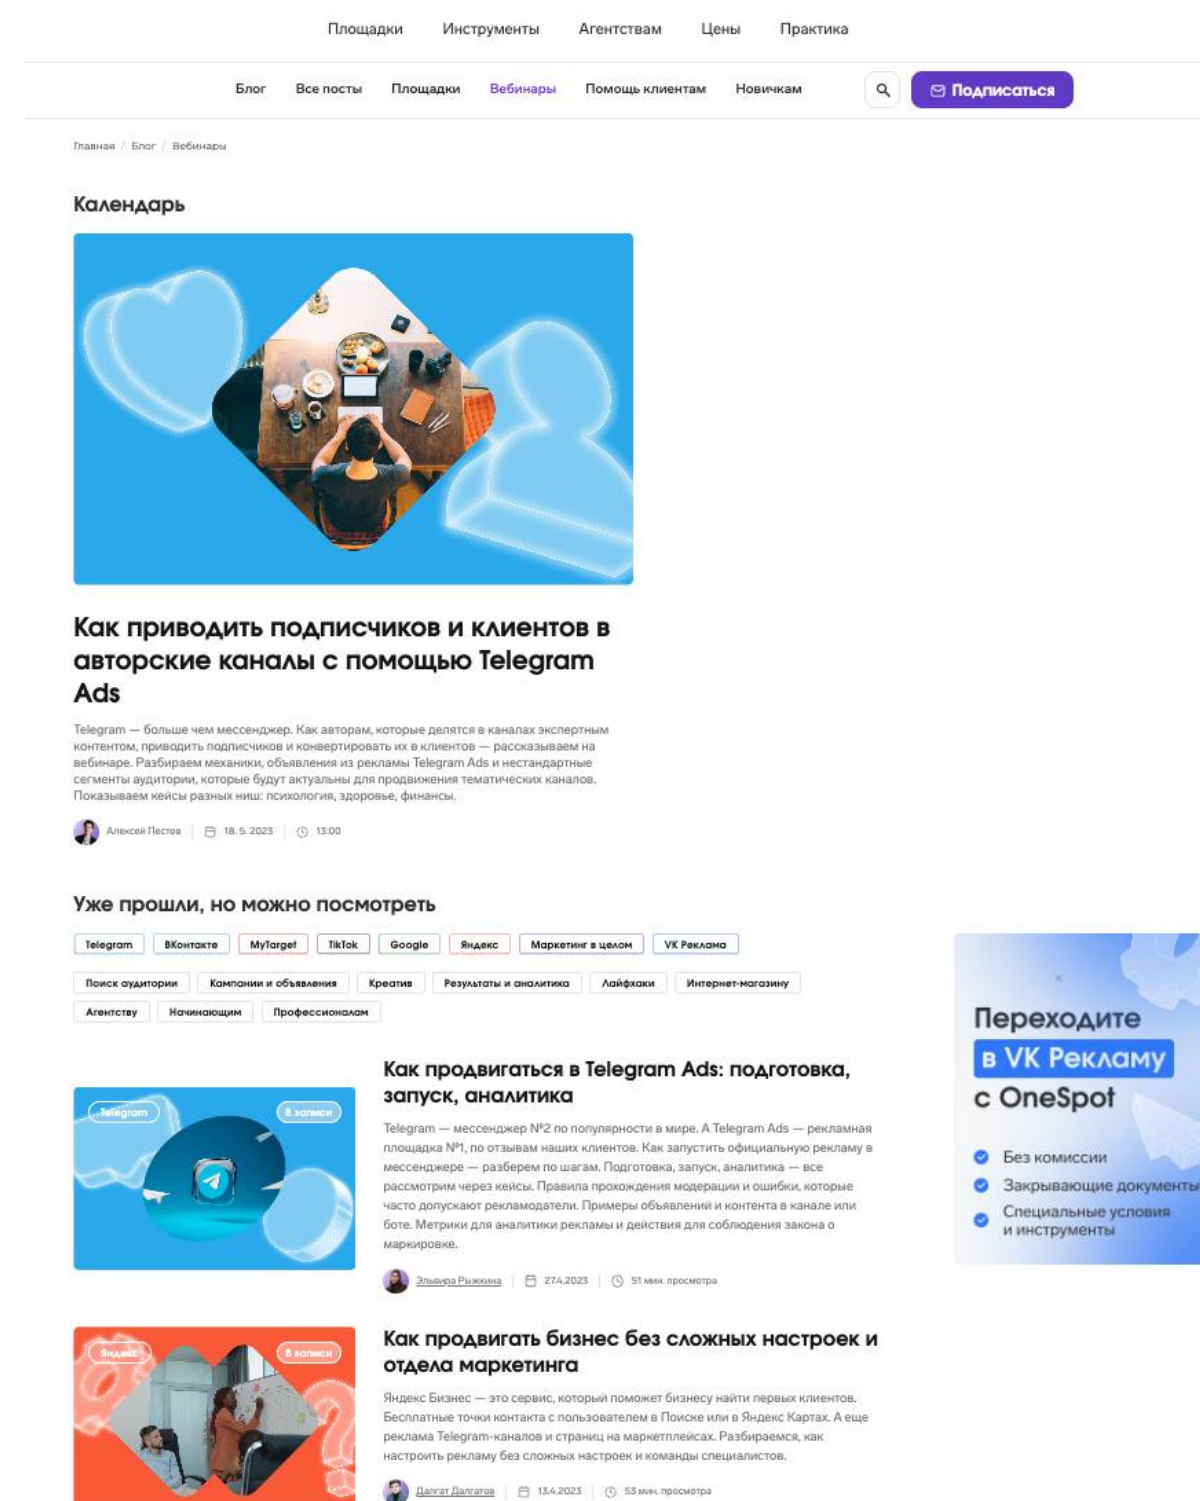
Площадки Инструменты Агентствам Цены Практика

Блог Все посты Площадки Вебинары Помощь клиентам Новичкам Подписаться

Главная / Блог / Вебинары

Календарь

Как приводить подписчиков и клиентов в авторские каналы с помощью Telegram Ads

Telegram — больше чем мессенджер. Как авторам, которые делятся в каналах экспертным контентом, приводить подписчиков и конвертировать их в клиентов — рассказываем на вебинаре. Разбираем механики, объявления из рекламы Telegram Ads и нестандартные сегменты аудитории, которые будут актуальны для продвижения тематических каналов. Показываем кейсы разных ниш: психология, здоровье, финансы.

Алексей Пестов | 18. 5. 2023 | 13:00

Уже прошли, но можно посмотреть

Telegram ВКонтакте MyTarget TikTok Google Яндекс Маркетинг в целом VK Реклама

Поиск аудитории Кампании и объявления Креатив Результаты и аналитика Лайфхаки Интернет-магазину

Агентству Начинающим Профессионалам

Telegram 8 записи

Как продвигаться в Telegram Ads: подготовка, запуск, аналитика

Telegram — мессенджер №2 по популярности в мире. А Telegram Ads — рекламная площадка №1, по отзывам наших клиентов. Как запустить официальную рекламу в мессенджере — разберем по шагам. Подготовка, запуск, аналитика — все рассмотрим через кейсы. Правила прохождения модерации и ошибки, которые часто допускают рекламодатели. Примеры объявлений и контента в канале или боте. Метрики для аналитики рекламы и действия для соблюдения закона о маркировке.

Эльвира Рыжкина | 27.4.2023 | 51 мин. просмотра

Яндекс 8 записи

Как продвигать бизнес без сложных настроек и отдела маркетинга

Яндекс Бизнес — это сервис, который поможет бизнесу найти первых клиентов. Бесплатные точки контакта с пользователем в Поиске или в Яндекс Картах. А еще реклама Telegram-каналов и страниц на маркетплейсах. Разбираемся, как настроить рекламу без сложных настроек и команды специалистов.

Далгат Далгатов | 13.4.2023 | 53 мин. просмотра

Переходите в VK Рекламу с OneSpot

Без комиссии
Закрывающие документы
Специальные условия и инструменты